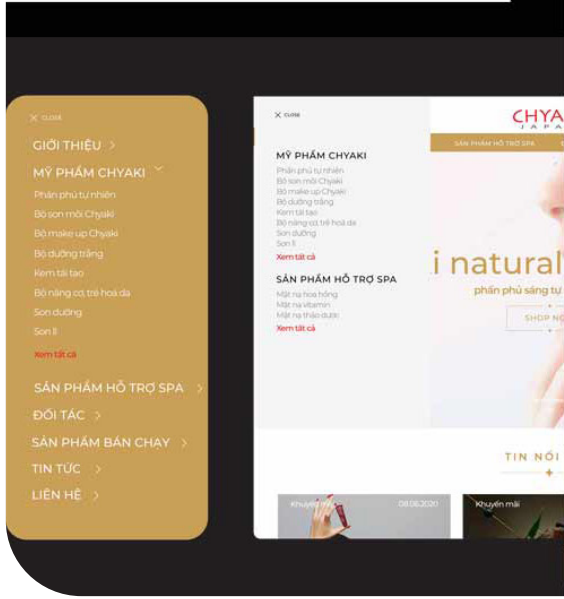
CLOSE

GIỚI THIỆU >

MỸ PHẨM CHYAKI

Phấn phủ tự nhiên
Bộ son môi Chyaki
Bộ make up Chyaki
Bộ dưỡng trắng
Kem tái tạo
Bộ nâng cơ, trẻ hoá da
Son dưỡng
Son II
Xem tất cả

SẢN PHẨM HỖ TRỢ SPA >
ĐỐI TÁC >
SẢN PHẨM BÁN CHẠY >
TIN TỨC >
LIÊN HỆ >

CLOSE

MỸ PHẨM CHYAKI

Phấn phủ tự nhiên
Bộ son môi Chyaki
Bộ make up Chyaki
Bộ dưỡng trắng
Kem tái tạo
Bộ nâng cơ, trẻ hoá da
Son dưỡng
Son II
Xem tất cả

SẢN PHẨM HỖ TRỢ SPA

Mặt nạ hoa hồng
Mặt nạ vitamin
Mặt nạ thảo dược
Xem tất cả

CHYA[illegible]
JAPA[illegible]
SẢN PHẨM HỖ TRỢ SPA

i natural
phấn phủ sáng tự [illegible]
SHOP NO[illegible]

TIN NỔI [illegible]

Khuyến mãi 08.06.2020
Khuyến mãi